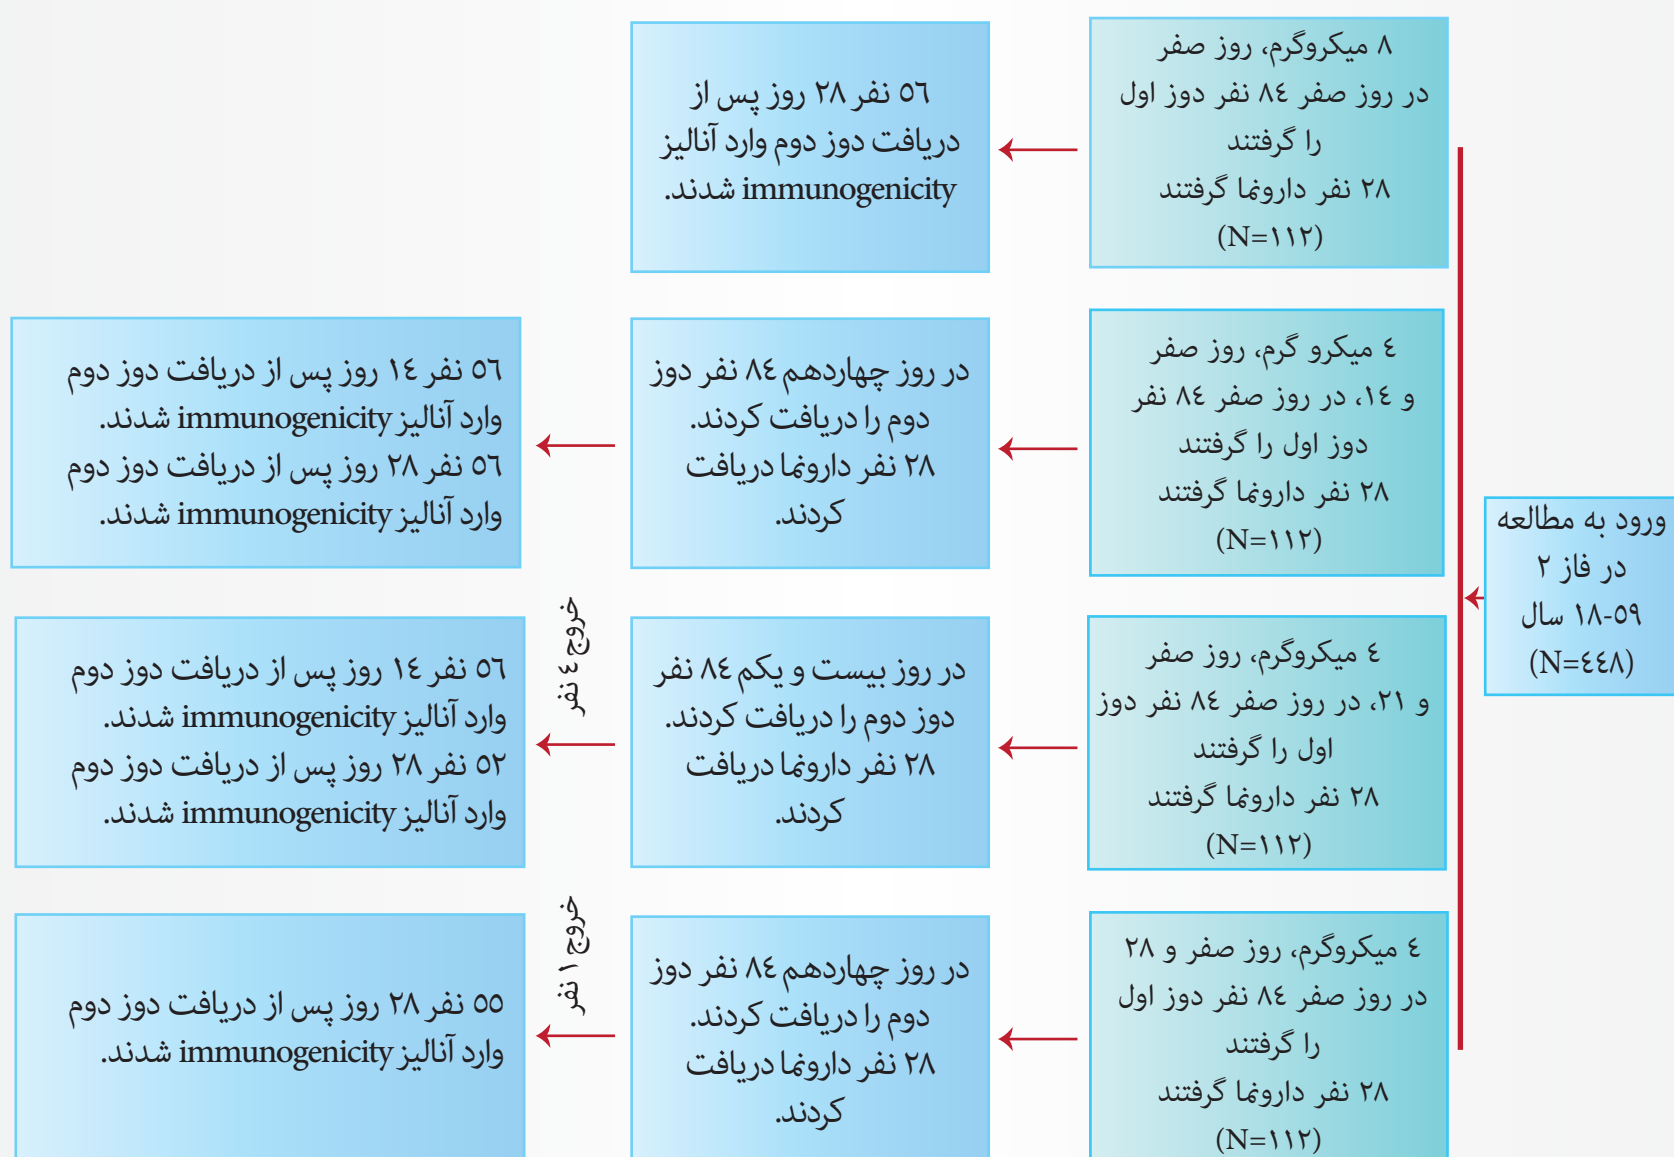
ورود به مطالعه در فاز ۲ ۱۸-۵۹ سال (N=٤٤٨)

۸ میکروگرم، روز صفر در روز صفر ۸٤ نفر دوز اول را گرفتند ۲۸ نفر دارونما گرفتند (N=۱۱۲)

٥٦ نفر ۲۸ روز پس از دریافت دوز دوم وارد آنالیز immunogenicity شدند.

٤ میکرو گرم، روز صفر و ١٤، در روز صفر ۸٤ نفر دوز اول را گرفتند ۲۸ نفر دارونما گرفتند (N=۱۱۲)

در روز چهاردهم ۸٤ نفر دوز دوم را دریافت کردند. ۲۸ نفر دارونما دریافت کردند.

٥٦ نفر ١٤ روز پس از دریافت دوز دوم وارد آنالیز immunogenicity شدند. ٥٦ نفر ۲۸ روز پس از دریافت دوز دوم وارد آنالیز immunogenicity شدند.

٤ میکروگرم، روز صفر و ۲۱، در روز صفر ۸٤ نفر دوز اول را گرفتند ۲۸ نفر دارونما گرفتند (N=۱۱۲)

در روز بیست و یکم ۸٤ نفر دوز دوم را دریافت کردند. ۲۸ نفر دارونما دریافت کردند.

خروج ٤ نفر

٥٦ نفر ١٤ روز پس از دریافت دوز دوم وارد آنالیز immunogenicity شدند. ٥۲ نفر ۲۸ روز پس از دریافت دوز دوم وارد آنالیز immunogenicity شدند.

٤ میکروگرم، روز صفر و ۲۸ در روز صفر ۸٤ نفر دوز اول را گرفتند ۲۸ نفر دارونما گرفتند (N=۱۱۲)

در روز چهاردهم ۸٤ نفر دوز دوم را دریافت کردند. ۲۸ نفر دارونما دریافت کردند.

خروج ۱ نفر

٥٥ نفر ۲۸ روز پس از دریافت دوز دوم وارد آنالیز immunogenicity شدند.